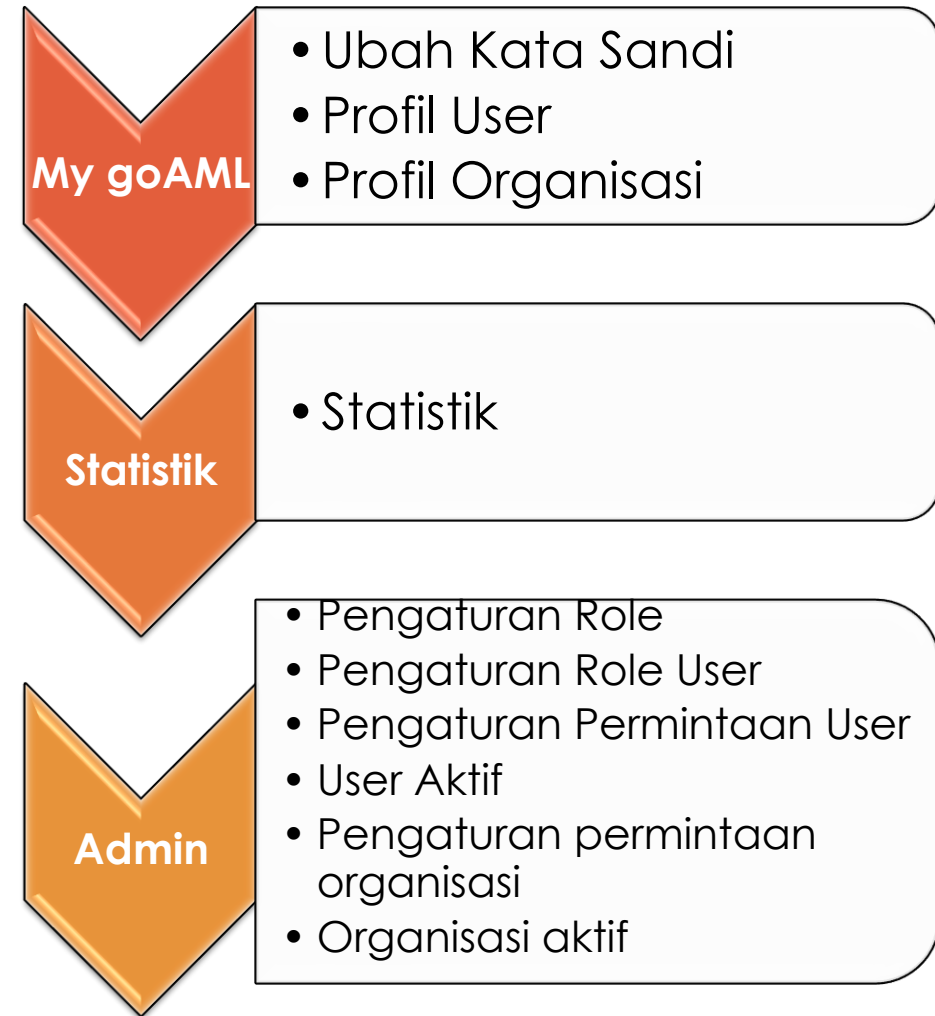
My goAML

- Ubah Kata Sandi
- Profil User
- Profil Organisasi

Statistik

- Statistik

Admin

- Pengaturan Role
- Pengaturan Role User
- Pengaturan Permintaan User
- User Aktif
- Pengaturan permintaan organisasi
- Organisasi aktif